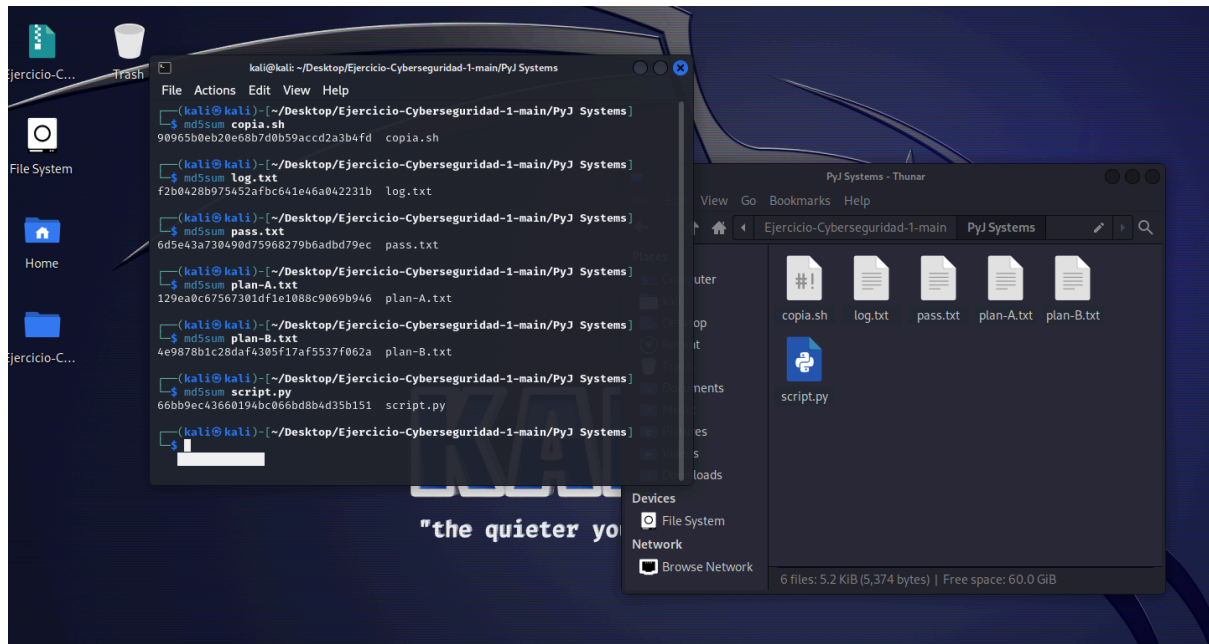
Ejercicio-C...

Trash

File System

Home

Ejercicio-C...

kali@kali: ~/Desktop/Ejercicio-Cyberseguridad-1-main/PyJ Systems

File Actions Edit View Help

┌──(kali㉿kali)-[~/Desktop/Ejercicio-Cyberseguridad-1-main/PyJ Systems]
└─$ md5sum copia.sh
90965b0eb20e68b7d0b59accd2a3b4fd  copia.sh

┌──(kali㉿kali)-[~/Desktop/Ejercicio-Cyberseguridad-1-main/PyJ Systems]
└─$ md5sum log.txt
f2b0428b975452afbc641e46a042231b  log.txt

┌──(kali㉿kali)-[~/Desktop/Ejercicio-Cyberseguridad-1-main/PyJ Systems]
└─$ md5sum pass.txt
6d5e43a730490d75968279b6adbd79ec  pass.txt

┌──(kali㉿kali)-[~/Desktop/Ejercicio-Cyberseguridad-1-main/PyJ Systems]
└─$ md5sum plan-A.txt
129ea0c67567301df1e1088c9069b946  plan-A.txt

┌──(kali㉿kali)-[~/Desktop/Ejercicio-Cyberseguridad-1-main/PyJ Systems]
└─$ md5sum plan-B.txt
4e9878b1c28daf4305f17af5537f062a  plan-B.txt

┌──(kali㉿kali)-[~/Desktop/Ejercicio-Cyberseguridad-1-main/PyJ Systems]
└─$ md5sum script.py
66bb9ec43660194bc066bd8b4d35b151  script.py

┌──(kali㉿kali)-[~/Desktop/Ejercicio-Cyberseguridad-1-main/PyJ Systems]
└─$

PyJ Systems - Thunar

View Go Bookmarks Help

Ejercicio-Cyberseguridad-1-main PyJ Systems

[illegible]uter
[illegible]op
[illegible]t
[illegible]nents
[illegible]es
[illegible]s
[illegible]loads

Devices
File System
Network
Browse Network

copia.sh log.txt pass.txt plan-A.txt plan-B.txt

script.py

6 files: 5.2 KiB (5,374 bytes) | Free space: 60.0 GiB

"the quieter yo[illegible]